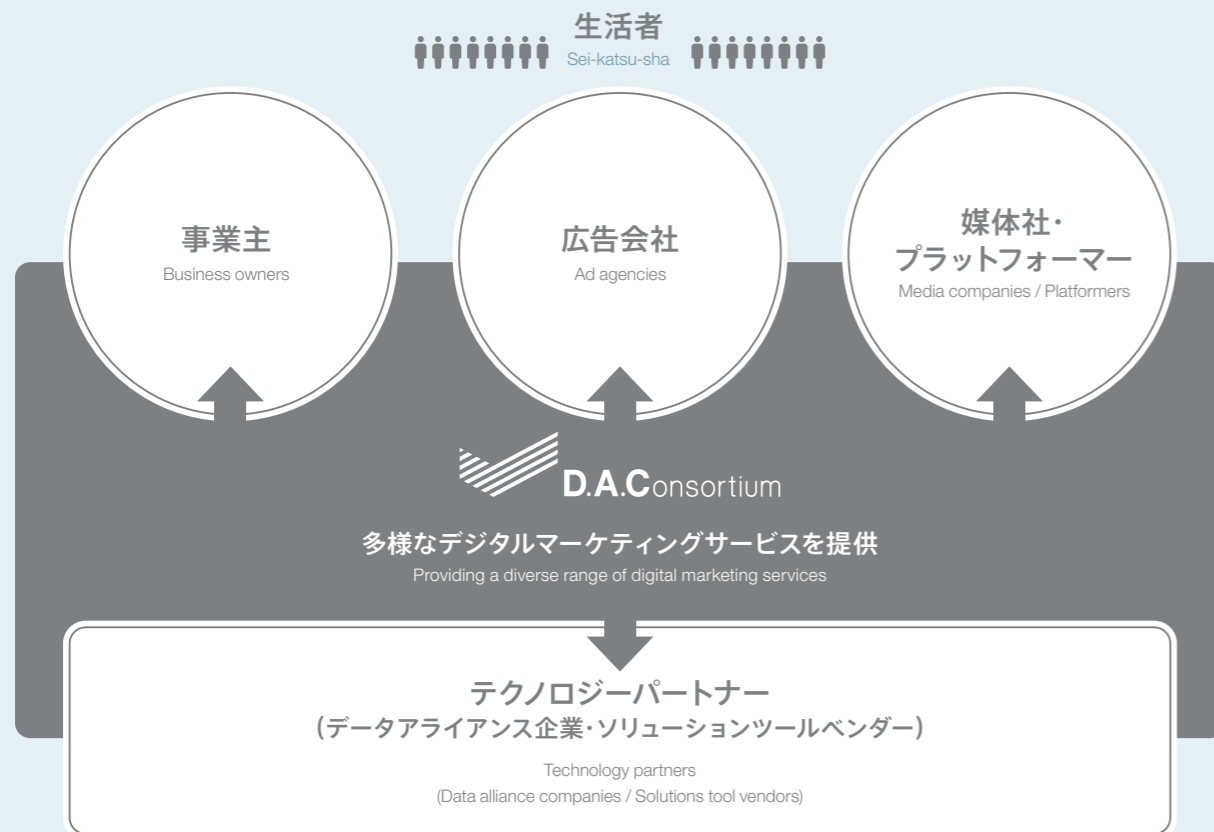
生活者
Sei-katsu-sha

事業主
Business owners

広告会社
Ad agencies

媒体社・
プラットフォーマー
Media companies / Platformers

D.A.Consortium

多様なデジタルマーケティングサービスを提供
Providing a diverse range of digital marketing services

テクノロジーパートナー
(データアライアンス企業・ソリューションツールベンダー)

Technology partners
(Data alliance companies / Solutions tool vendors)